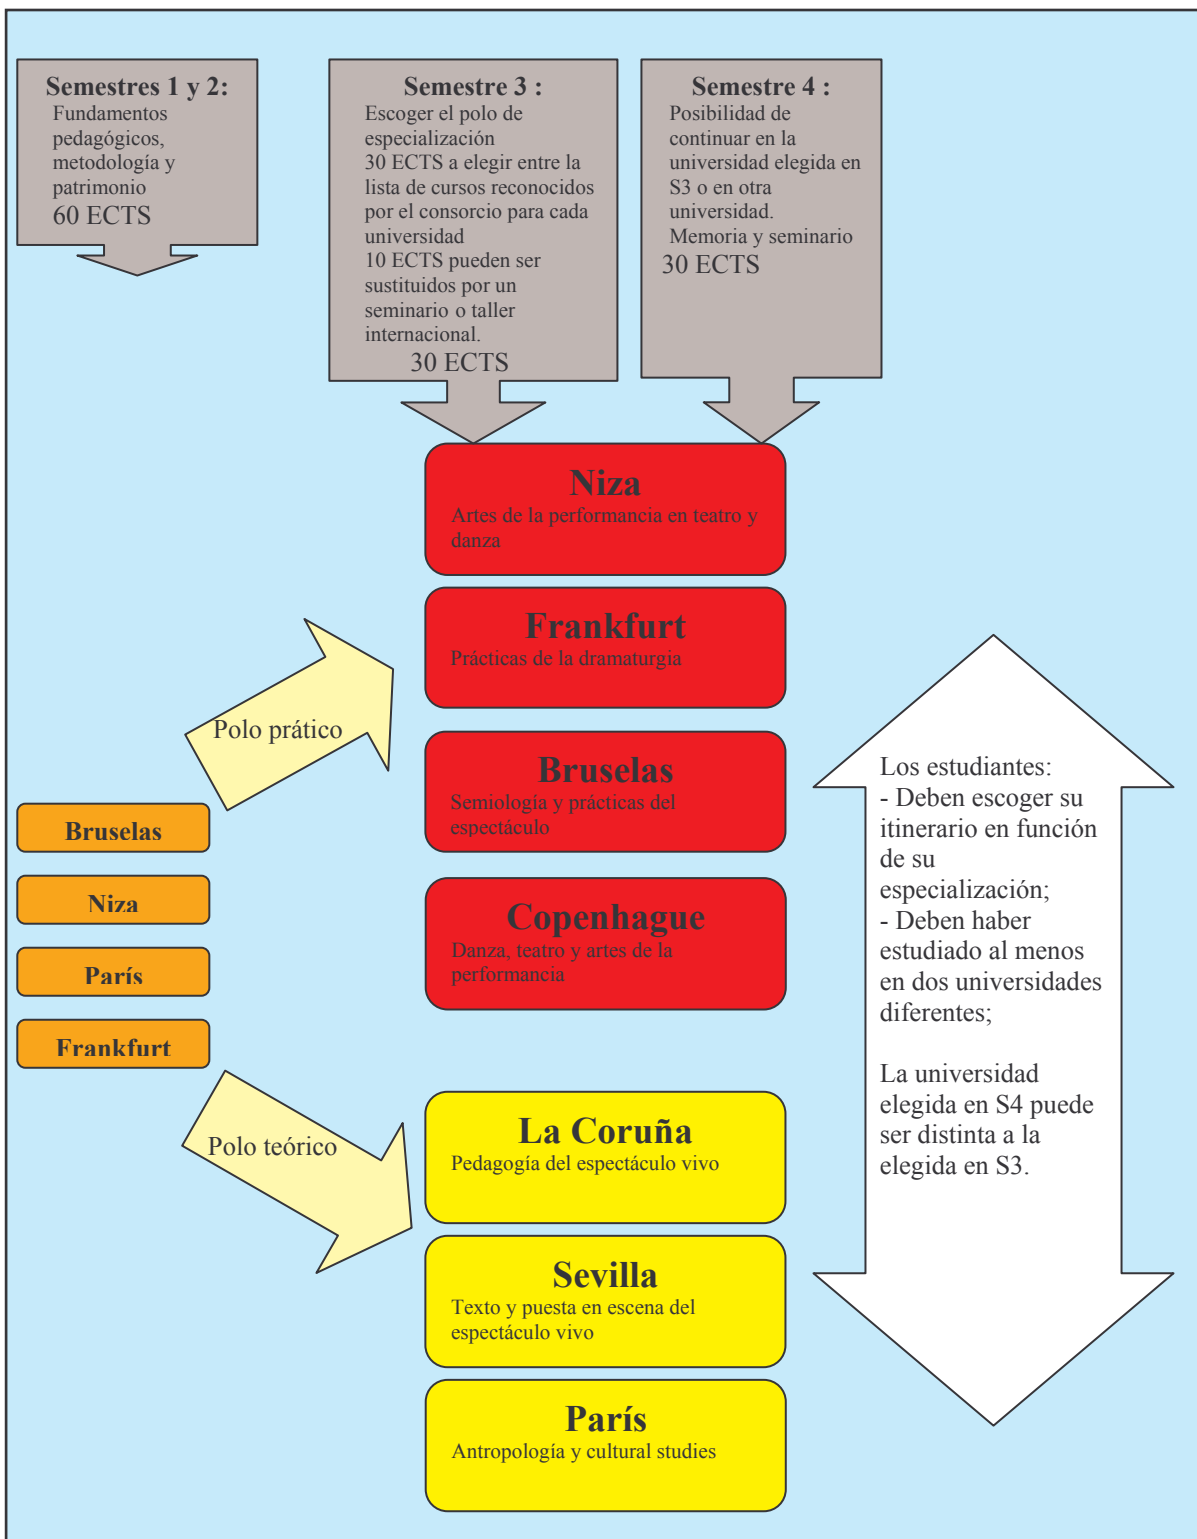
Semestres 1 y 2:
Fundamentos pedagógicos, metodología y patrimonio
60 ECTS

Semestre 3 :
Escoger el polo de especialización
30 ECTS a elegir entre la lista de cursos reconocidos por el consorcio para cada universidad
10 ECTS pueden ser sustituidos por un seminario o taller internacional.
30 ECTS

Semestre 4 :
Posibilidad de continuar en la universidad elegida en S3 o en otra universidad.
Memoria y seminario
30 ECTS

Niza
Artes de la performancia en teatro y danza

Frankfurt
Prácticas de la dramaturgia

Polo prático

Bruselas
Semiología y prácticas del espectáculo

Bruselas

Niza

París

Frankfurt

Copenhague
Danza, teatro y artes de la performancia

Los estudiantes:
- Deben escoger su itinerario en función de su especialización;
- Deben haber estudiado al menos en dos universidades diferentes;

La universidad elegida en S4 puede ser distinta a la elegida en S3.

Polo teórico

La Coruña
Pedagogía del espectáculo vivo

Sevilla
Texto y puesta en escena del espectáculo vivo

París
Antropología y cultural studies